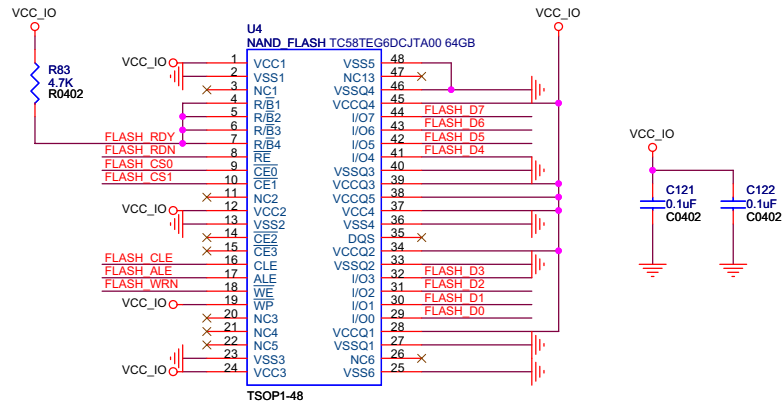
VCC_IO

R83
4.7K
R0402

U4
NAND_FLASH TC58TEG6DCJTA00 64GB

VCC_IO

VCC_IO
1 VCC1
2 VSS1
3 NC1
4 R/$\overline{B1}$
5 R/$\overline{B2}$
6 R/$\overline{B3}$
FLASH_RDY 7 R/$\overline{B4}$
FLASH_RDN 8 $\overline{RE}$
FLASH_CS0 9 $\overline{CE0}$
FLASH_CS1 10 $\overline{CE1}$
11 NC2
VCC_IO 12 VCC2
13 VSS2
14 $\overline{CE2}$
15 $\overline{CE3}$
FLASH_CLE 16 CLE
FLASH_ALE 17 ALE
FLASH_WRN 18 $\overline{WE}$
VCC_IO 19 $\overline{WP}$
20 NC3
21 NC4
22 NC5
23 VSS3
VCC_IO 24 VCC3

VSS5 48
NC13 47
VSSQ4 46
VCCQ4 45
I/O7 44 FLASH_D7
I/O6 43 FLASH_D6
I/O5 42 FLASH_D5
I/O4 41 FLASH_D4
VSSQ3 40
VCCQ3 39
VCCQ5 38
VCC4 37
VSS4 36
DQS 35
VCCQ2 34
VSSQ2 33
I/O3 32 FLASH_D3
I/O2 31 FLASH_D2
I/O1 30 FLASH_D1
I/O0 29 FLASH_D0
VCCQ1 28
VSSQ1 27
NC6 26
VSS6 25

TSOP1-48

VCC_IO
C121
0.1uF
C0402
C122
0.1uF
C0402